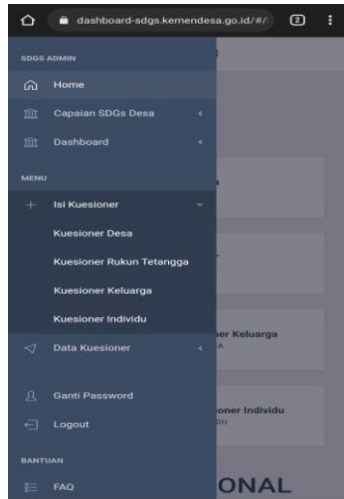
dashboard-sdgs.kemendesa.go.id/#/

2

SDGS ADMIN

Home

Capaian SDGs Desa

Dashboard

MENU

Isi Kuesioner

Kuesioner Desa

Kuesioner Rukun Tetangga

Kuesioner Keluarga

Kuesioner Individu

Data Kuesioner

Ganti Password

Logout

BANTUAN

FAQ

ner Keluarga

oner Individu

ONAL